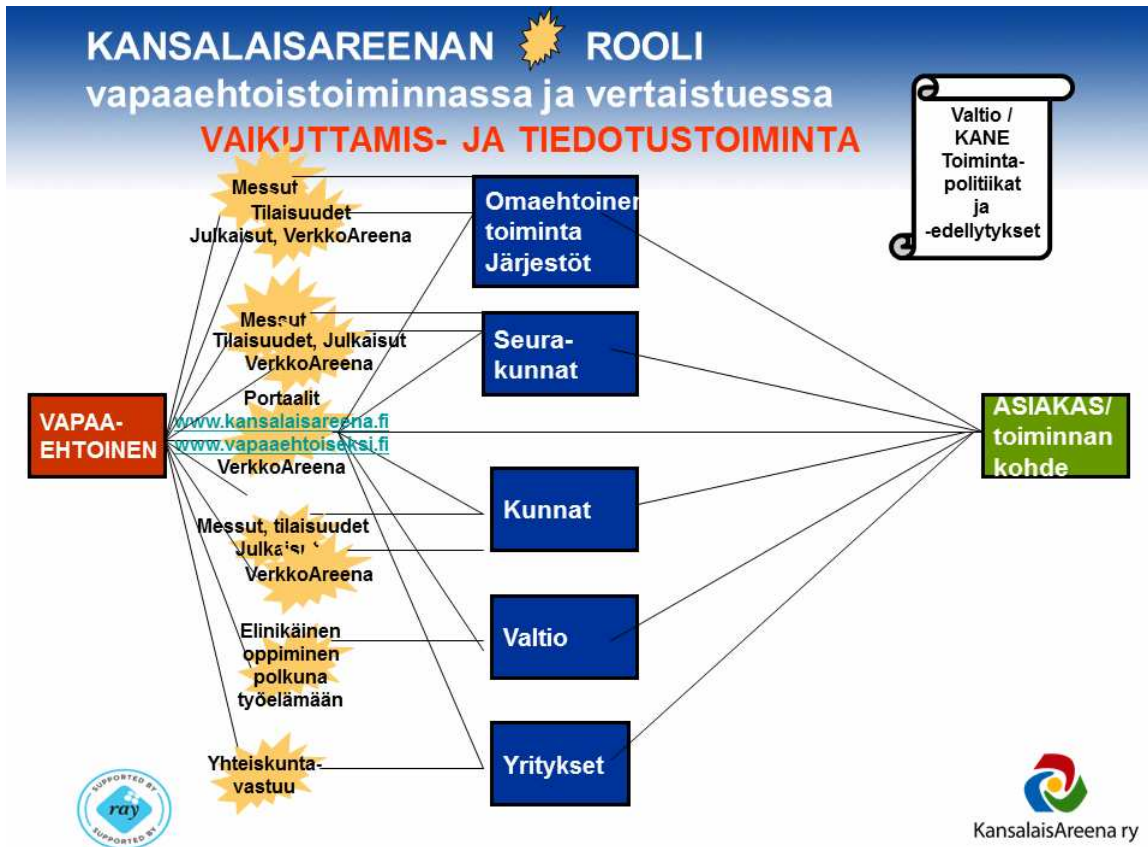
KANSALAISAREENAN ROOLI
vapaaehtoistoiminnassa ja vertaistuessa
VAIKUTTAMIS- JA TIEDOTUSTOIMINTA

Valtio / KANE Toiminta-politiikat ja -edellytykset

Messut
Tilaisuudet
Julkaisut, VerkkoAreena

Omaehtoinen toiminta Järjestöt

Messut
Tilaisuudet, Julkaisut
VerkkoAreena

Seura-kunnat

Portaalit
www.kansalaisareena.fi
www.vapaaehtoiseksi.fi
VerkkoAreena

VAPAA-EHTOINEN

ASIAKAS/ toiminnan kohde

Kunnat

Messut, tilaisuudet
Julkaisut
VerkkoAreena

Elinikäinen oppiminen polkuna työelämään

Valtio

Yhteiskunta-vastuu

Yritykset

SUPPORTED BY ray SUPPORTED BY

KansalaisAreena ry